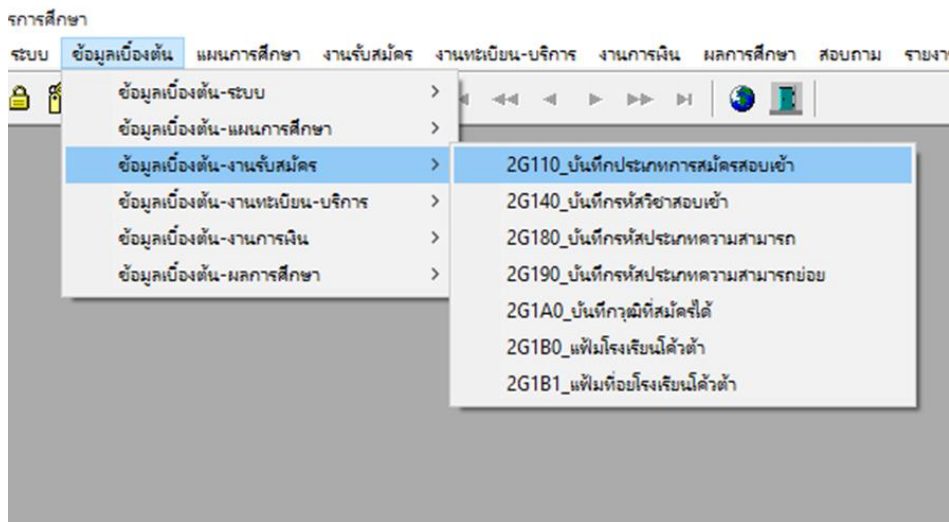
รการศึกษา

ระบบ ข้อมูลเบื้องต้น แผนการศึกษา งานรับสมัคร งานทะเบียน-บริการ งานการเงิน ผลการศึกษา สอบถาม รายงา

ข้อมูลเบื้องต้น-ระบบ >
ข้อมูลเบื้องต้น-แผนการศึกษา >
ข้อมูลเบื้องต้น-งานรับสมัคร >
ข้อมูลเบื้องต้น-งานทะเบียน-บริการ >
ข้อมูลเบื้องต้น-งานการเงิน >
ข้อมูลเบื้องต้น-ผลการศึกษา >

2G110_บันทึกประเภทการสมัครสอบเข้า
2G140_บันทึกรหัสวิชาสอบเข้า
2G180_บันทึกรหัสประเภทความสามารถ
2G190_บันทึกรหัสประเภทความสามารถย่อย
2G1A0_บันทึกวุฒิที่สมัครได้
2G1B0_แฟ้มโรงเรียนโค้วต้า
2G1B1_แฟ้มที่อยู่โรงเรียนโค้วต้า